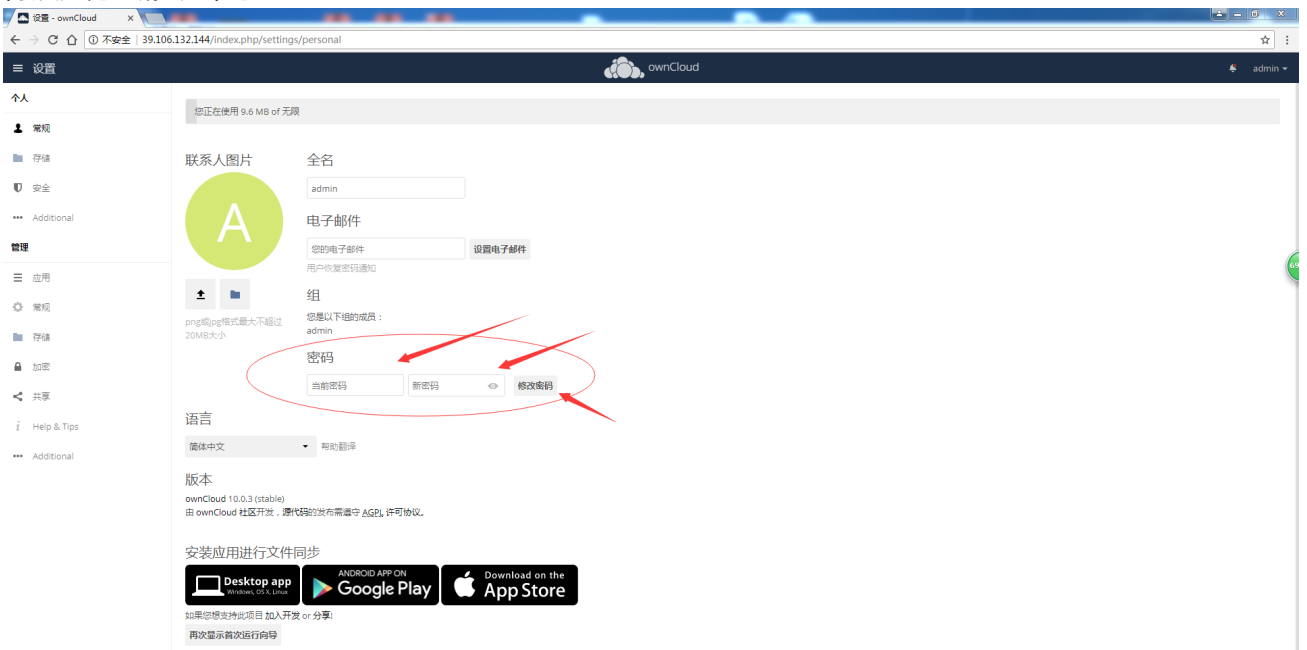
设置 - ownCloud ×

不安全 | 39.106.132.144/index.php/settings/personal

≡ 设置

ownCloud

admin

个人

常规

存储

安全

Additional

管理

应用

常规

存储

加密

共享

Help & Tips

Additional

您正在使用 9.6 MB of 无限

联系人图片

A

png或jpg格式最大不超过20MB大小

全名

admin

电子邮件

您的电子邮件

设置电子邮件

用户恢复密码通知

组

您是以下组的成员：
admin

密码

当前密码

新密码

修改密码

语言

简体中文

帮助翻译

版本

ownCloud 10.0.3 (stable)
由 ownCloud 社区开发，源代码的发布需遵守 AGPL 许可协议。

安装应用进行文件同步

Desktop app
Windows, OS X, Linux

ANDROID APP ON
Google Play

Download on the
App Store

如果您想支持此项目 加入开发 or 分享!

再次显示首次运行向导